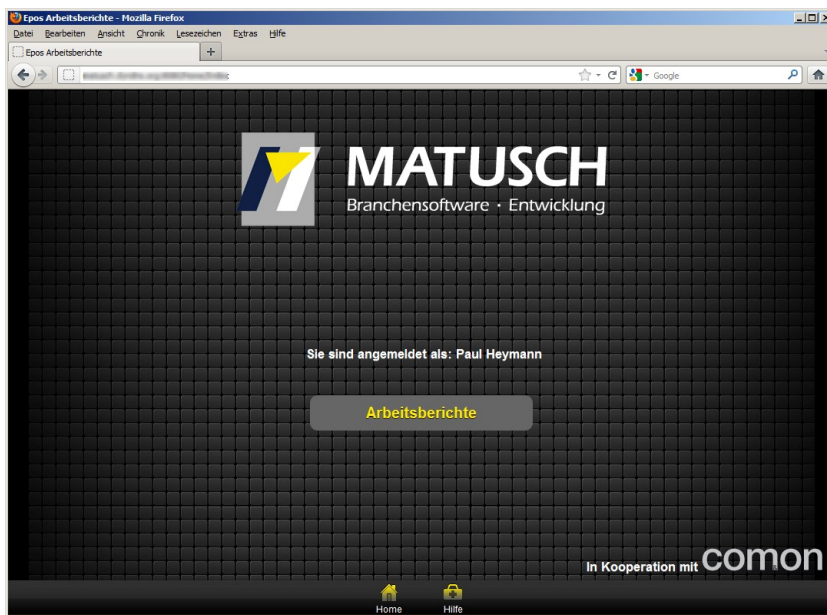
Epos Arbeitsberichte - Mozilla Firefox

Datei Bearbeiten Ansicht Chronik Lesezeichen Extras Hilfe

Epos Arbeitsberichte

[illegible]

Google

MATUSCH
Branchensoftware · Entwicklung

Sie sind angemeldet als: Paul Heymann

Arbeitsberichte

In Kooperation mit comon

Home Hilfe